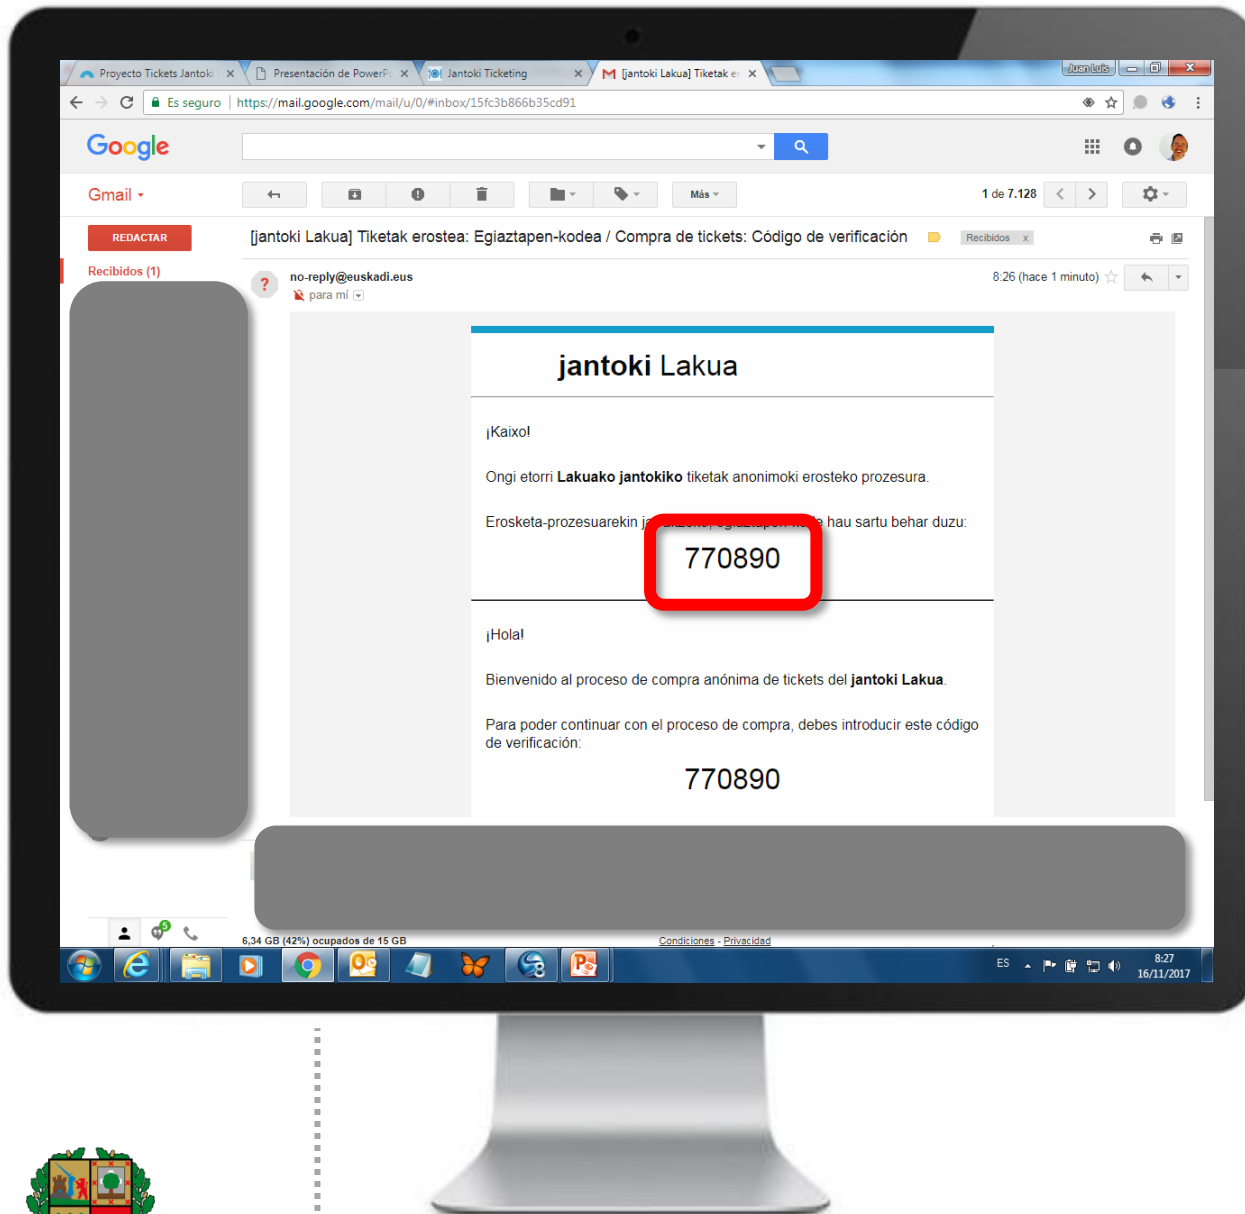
Proyecto Tickets Jantoki ×
Presentación de PowerP ×
Jantoki Ticketing ×
[jantoki Lakua] Tiketak er ×
Juan Luis

Es seguro | https://mail.google.com/mail/u/0/#inbox/15fc3b866b35cd91

Google

Gmail

Más

1 de 7.128

REDACTAR

Recibidos (1)

[jantoki Lakua] Tiketak erostea: Egiaztapen-kodea / Compra de tickets: Código de verificación

Recibidos x

no-reply@euskadi.eus
para mí

8:26 (hace 1 minuto)

jantoki Lakua

¡Kaixo!

Ongi etorri **Lakuako jantokiko** tiketak anonimoki erosteko prozesura.

Erosketa-prozesuarekin j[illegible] hau sartu behar duzu:

770890

¡Hola!

Bienvenido al proceso de compra anónima de tickets del **jantoki Lakua**.

Para poder continuar con el proceso de compra, debes introducir este código de verificación:

770890

6,34 GB (42%) ocupados de 15 GB

Condiciones - Privacidad

ES

8:27
16/11/2017